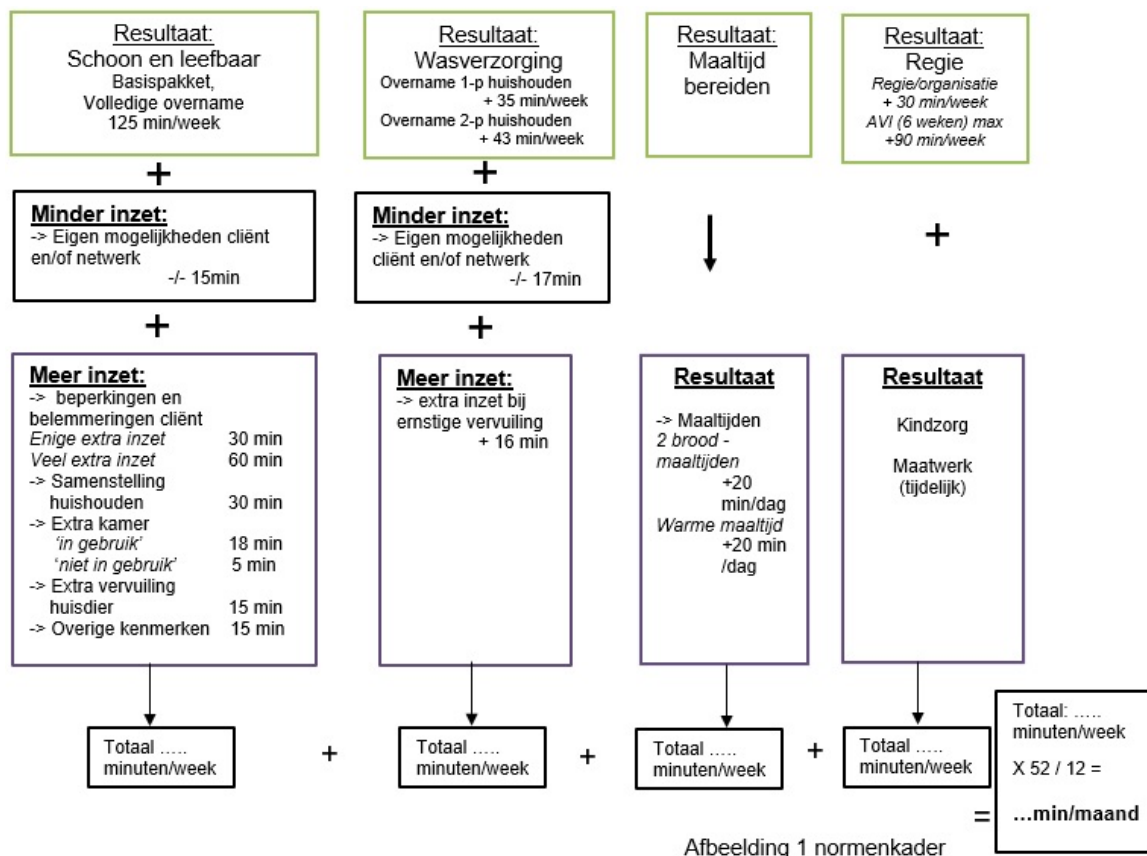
Resultaat:
Schoon en leefbaar
Basispakket,
Volledige overname
125 min/week

Resultaat:
Wasverzorging
Overname 1-p huishouden + 35 min/week
Overname 2-p huishouden + 43 min/week

Resultaat:
Maaltijd bereiden

Resultaat:
Regie
*Regie/organisatie + 30 min/week*
*AVI (6 weken) max +90 min/week*

+

+

+

Minder inzet:
-> Eigen mogelijkheden cliënt en/of netwerk
-/- 15min

Minder inzet:
-> Eigen mogelijkheden cliënt en/of netwerk
-/- 17min

+

+

Meer inzet:
-> beperkingen en belemmeringen cliënt
*Enige extra inzet* 30 min
*Veel extra inzet* 60 min
-> Samenstelling huishouden 30 min
-> Extra kamer
*'in gebruik'* 18 min
*'niet in gebruik'* 5 min
-> Extra vervuiling huisdier 15 min
-> Overige kenmerken 15 min

Meer inzet:
-> extra inzet bij ernstige vervuiling
+ 16 min

Resultaat
-> Maaltijden
*2 brood - maaltijden*
+20 min/dag
*Warme maaltijd*
+20 min /dag

Resultaat
Kindzorg
Maatwerk (tijdelijk)

Totaal ….. minuten/week
+
Totaal ….. minuten/week
+
Totaal ….. minuten/week
+
Totaal ….. minuten/week
=
Totaal: ….. minuten/week
X 52 / 12 =
…min/maand

Afbeelding 1 normenkader